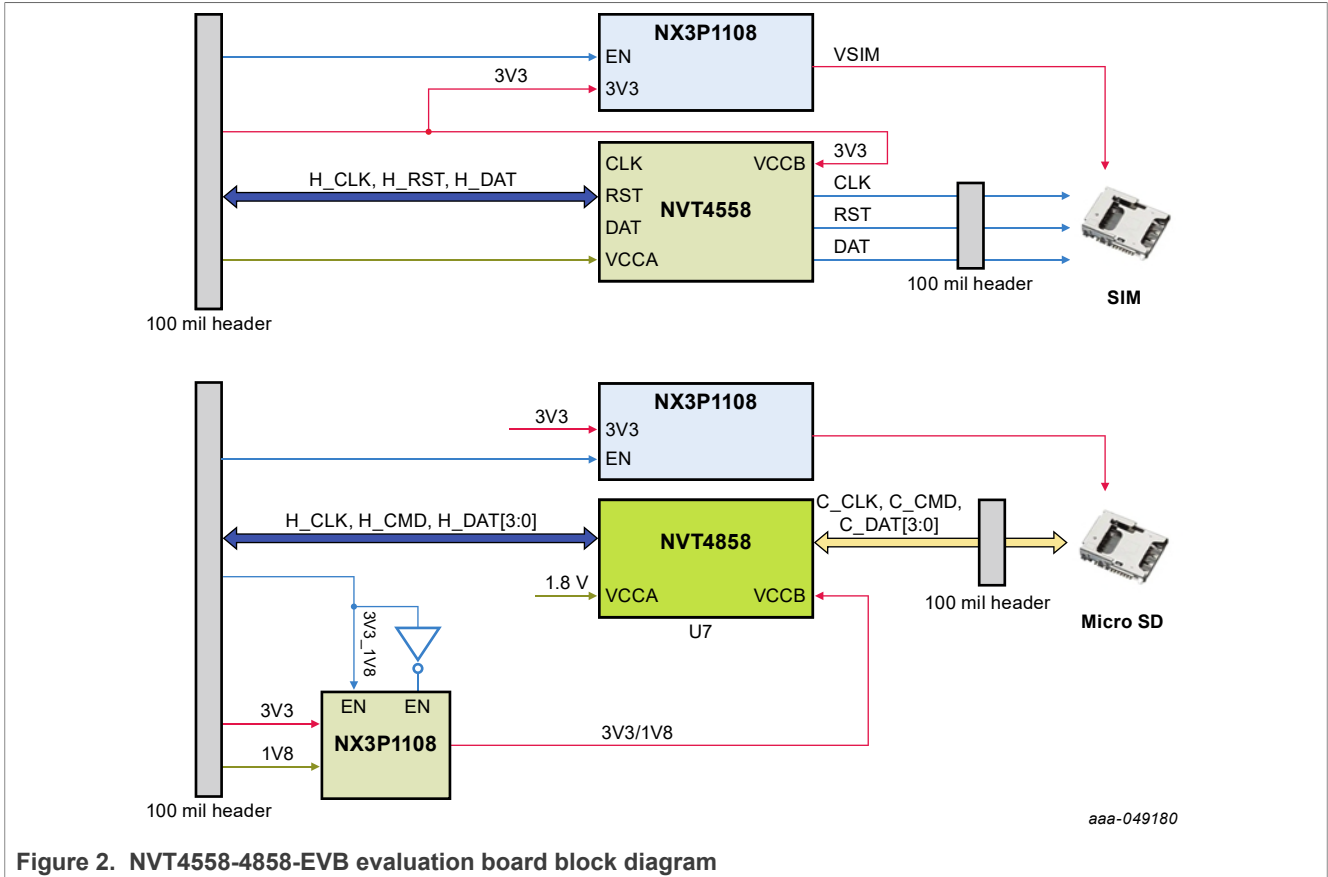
NX3P1108
EN
3V3
VSIM
3V3
3V3
CLK
VCCB
H_CLK, H_RST, H_DAT
RST
NVT4558
CLK
RST
DAT
DAT
VCCA
100 mil header
100 mil header
SIM

NX3P1108
3V3
3V3
EN
C_CLK, C_CMD, C_DAT[3:0]
H_CLK, H_CMD, H_DAT[3:0]
NVT4858
1.8 V
VCCA
VCCB
100 mil header
Micro SD
U7
3V3_1V8
EN
EN
3V3
NX3P1108
3V3/1V8
1V8
100 mil header
aaa-049180

Figure 2. NVT4558-4858-EVB evaluation board block diagram